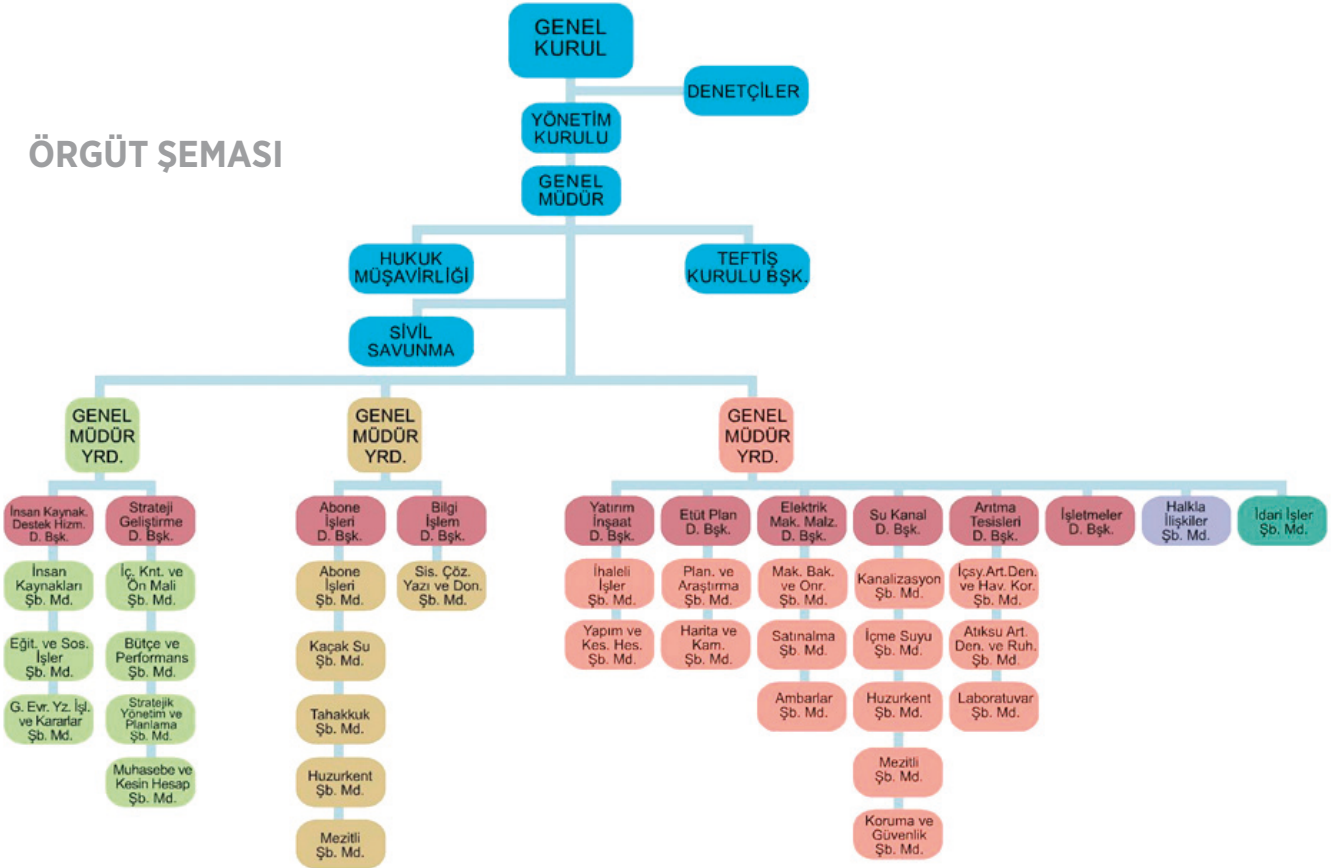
ÖRGÜT ŞEMASI

GENEL KURUL

DENETÇİLER

YÖNETİM KURULU

GENEL MÜDÜR

HUKUK MÜŞAVİRLİĞİ

TEFTİŞ KURULU BŞK.

SİVİL SAVUNMA

GENEL MÜDÜR YRD.

GENEL MÜDÜR YRD.

GENEL MÜDÜR YRD.

İnsan Kaynak. Destek Hizm. D. Bşk.

İnsan Kaynakları Şb. Md.

Eğit. ve Sos. İşler Şb. Md.

G. Evr. Yz. İşl. ve Kararlar Şb. Md.

Strateji Geliştirme D. Bşk.

İç. Knt. ve Ön Mali Şb. Md.

Bütçe ve Performans Şb. Md.

Stratejik Yönetim ve Planlama Şb. Md.

Muhasebe ve Kesin Hesap Şb. Md.

Abone İşleri D. Bşk.

Abone İşleri Şb. Md.

Kaçak Su Şb. Md.

Tahakkuk Şb. Md.

Huzurkent Şb. Md.

Mezitli Şb. Md.

Bilgi İşlem D. Bşk.

Sis. Çöz. Yazı ve Don. Şb. Md.

Yatırım İnşaat D. Bşk.

İhaleli İşler Şb. Md.

Yapım ve Kes. Hes. Şb. Md.

Etüt Plan D. Bşk.

Plan. ve Araştırma Şb. Md.

Harita ve Kam. Şb. Md.

Elektrik Mak. Malz. D. Bşk.

Mak. Bak. ve Onr. Şb. Md.

Satınalma Şb. Md.

Ambarlar Şb. Md.

Su Kanal D. Bşk.

Kanalizasyon Şb. Md.

İçme Suyu Şb. Md.

Huzurkent Şb. Md.

Mezitli Şb. Md.

Koruma ve Güvenlik Şb. Md.

Arıtma Tesisleri D. Bşk.

İçsy.Art.Den. ve Hav. Kor. Şb. Md.

Atıksu Art. Den. ve Ruh. Şb. Md.

Laboratuvar Şb. Md.

İşletmeler D. Bşk.

Halkla İlişkiler Şb. Md.

İdari İşler Şb. Md.